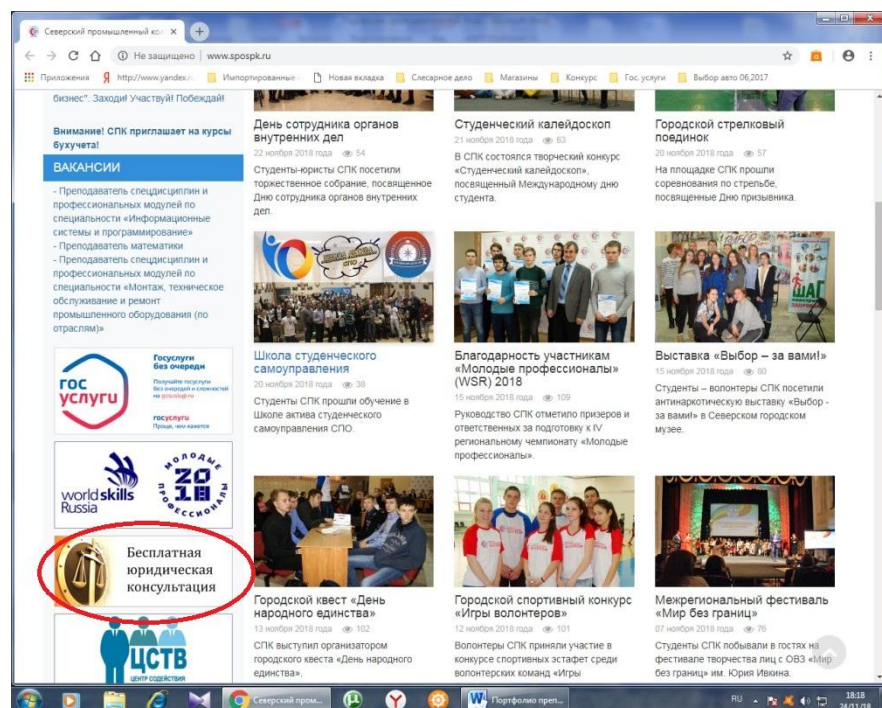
Северский промышленный кол ×

Не защищено | www.spospk.ru

Приложения http://www.yandex.r Импортированные Новая вкладка Слесарное дело Магазины Конкурс Гос. услуги Выбор авто 06,2017

бизнес". Заходи! Участвуй! Побеждай

Внимание! СПК приглашает на курсы бухучета!

ВАКАНСИИ

- Преподаватель спецдисциплин и профессиональных модулей по специальности «Информационные системы и программирование»
- Преподаватель математики
- Преподаватель спецдисциплин и профессиональных модулей по специальности «Монтаж, техническое обслуживание и ремонт промышленного оборудования (по отраслям)»

ГОС УСЛУГИ Госуслуги без очереди Получайте госуслуги без очередей и сложностей на gosuslugi.ru госуслуги Проще, чем кажется

worldskills Russia МОЛОДЫЕ ПРОФЕССИОНАЛЫ 2018

Бесплатная юридическая консультация

ЦСТВ ЦЕНТР СОДЕЙСТВИЯ

День сотрудника органов внутренних дел
22 ноября 2018 года 54
Студенты-юристы СПК посетили торжественное собрание, посвященное Дню сотрудника органов внутренних дел.

Студенческий калейдоскоп
21 ноября 2018 года 63
В СПК состоялся творческий конкурс «Студенческий калейдоскоп», посвященный Международному дню студента.

Городской стрелковый поединок
20 ноября 2018 года 57
На площадке СПК прошли соревнования по стрельбе, посвященные Дню призывника.

Школа студенческого самоуправления
20 ноября 2018 года 38
Студенты СПК прошли обучение в Школе актива студенческого самоуправления СПО.

Благодарность участникам «Молодые профессионалы» (WSR) 2018
15 ноября 2018 года 109
Руководство СПК отметило призеров и ответственных за подготовку к IV региональному чемпионату «Молодые профессионалы».

Выставка «Выбор – за вами!»
15 ноября 2018 года 80
Студенты – волонтеры СПК посетили антинаркотическую выставку «Выбор - за вами» в Северском городском музее.

Городской квест «День народного единства»
13 ноября 2018 года 102
СПК выступил организатором городского квеста «День народного единства».

Городской спортивный конкурс «Игры волонтеров»
12 ноября 2018 года 101
Волонтеры СПК приняли участие в конкурсе спортивных эстафет среди волонтерских команд «Игры

Межрегиональный фестиваль «Мир без границ»
07 ноября 2018 года 76
Студенты СПК побывали в гостях на фестивале творчества лиц с ОВЗ «Мир без границ» им. Юрия Ивкина.

Северский пром... Портфолио преп... RU 18:18 24/11/18